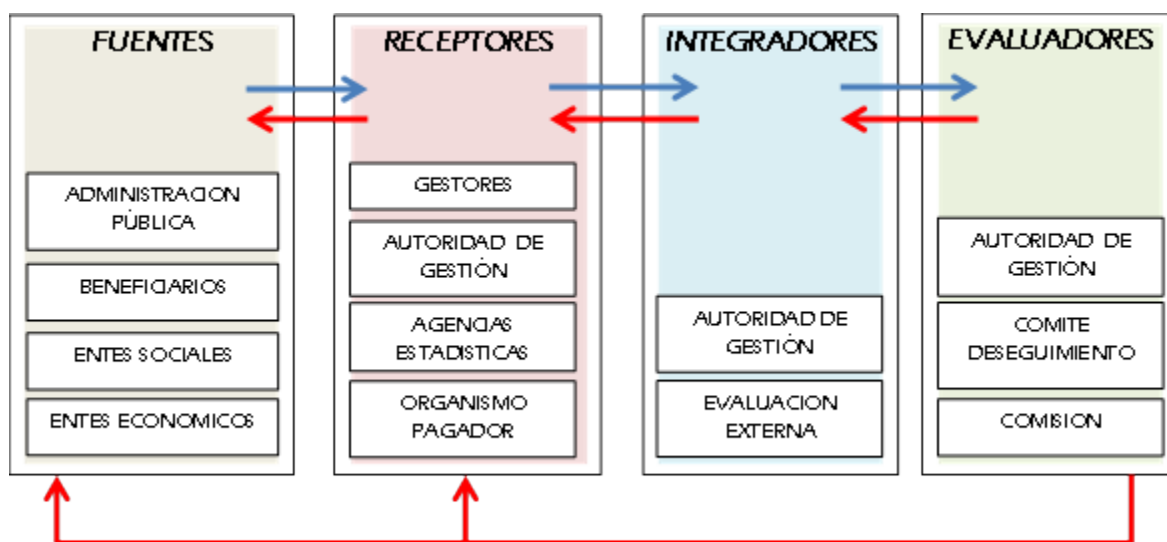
FUENTES

ADMINISTRACION PÚBLICA

BENEFICIARIOS

ENTES SOCIALES

ENTES ECONOMICOS

RECEPTORES

GESTORES

AUTORIDAD DE GESTIÒN

AGENCIAS ESTADISTICAS

ORGANISMO PAGADOR

INTEGRADORES

AUTORIDAD DE GESTIÒN

EVALUACION EXTERNA

EVALUADORES

AUTORIDAD DE GESTIÒN

COMITE DESEGUIMIENTO

COMISION